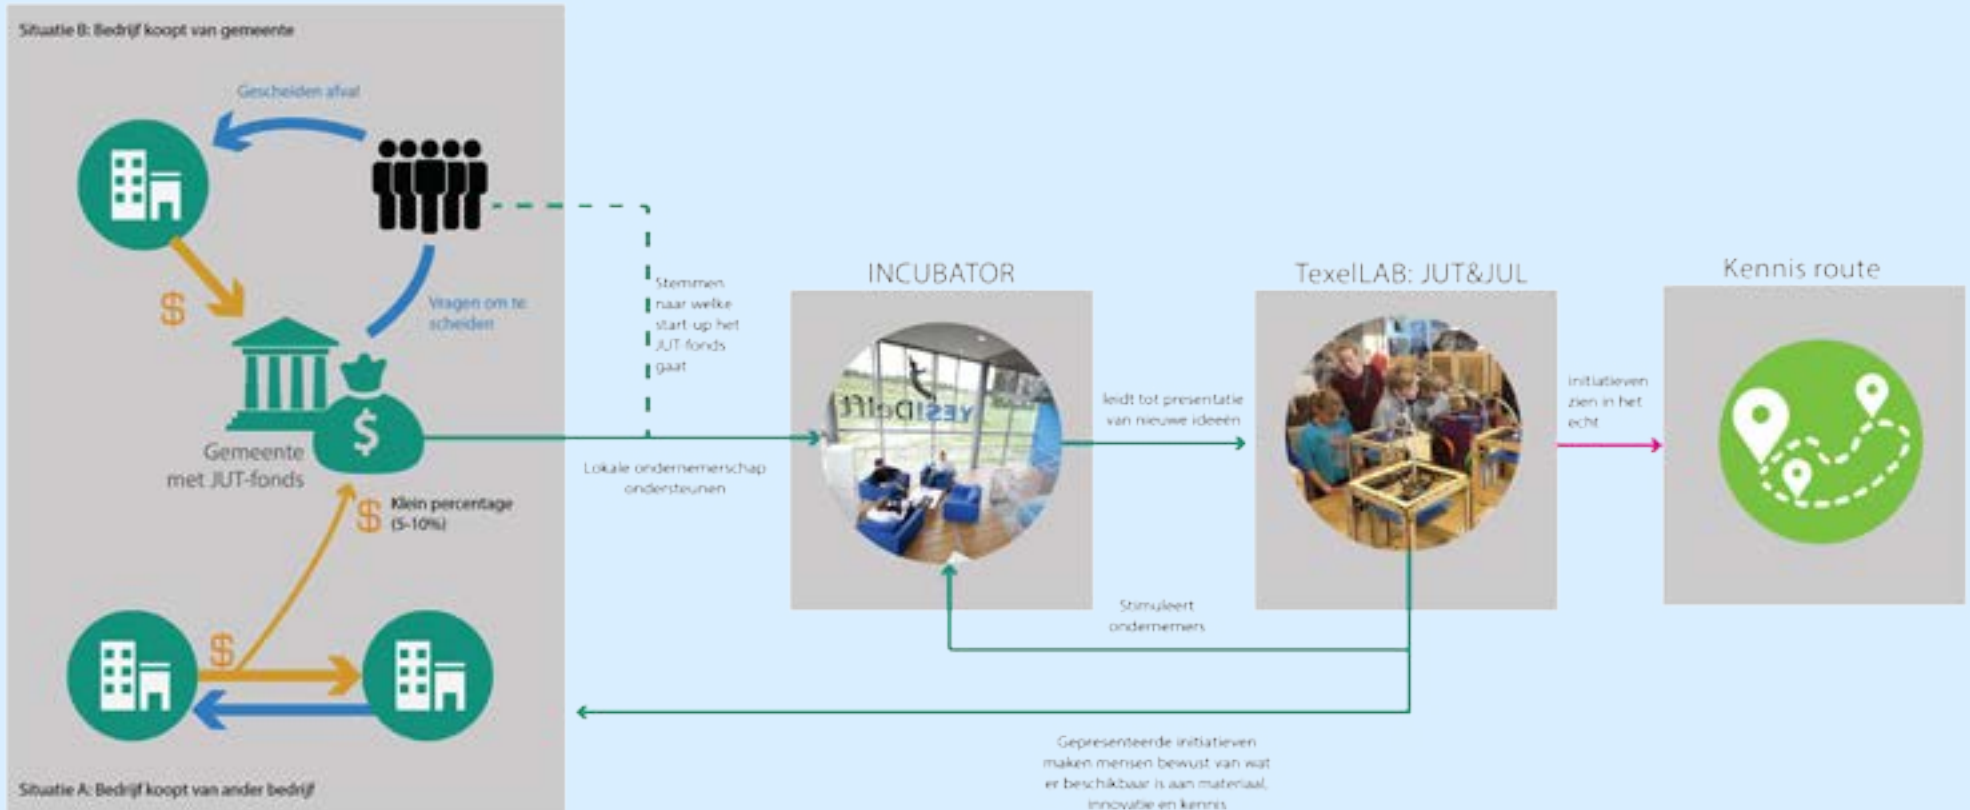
Situatie B: Bedrijf koopt van gemeente

Gescheiden afval

$

Vragen om te scheiden

Gemeente met JUT-fonds

$

Klein percentage (5-10%)

$

$

Situatie A: Bedrijf koopt van ander bedrijf

Stemmen naar welke start up het JUT fonds gaat

Lokale ondernemerschap ondersteunen

INCUBATOR

YES!Delft

leidt tot presentatie van nieuwe ideeën

TexelLAB: JUT&JUL

Stimuleert ondernemers

initiatieven zien in het echt

Kennis route

Gepresenteerde initiatieven maken mensen bewust van wat er beschikbaar is aan materiaal, innovatie en kennis